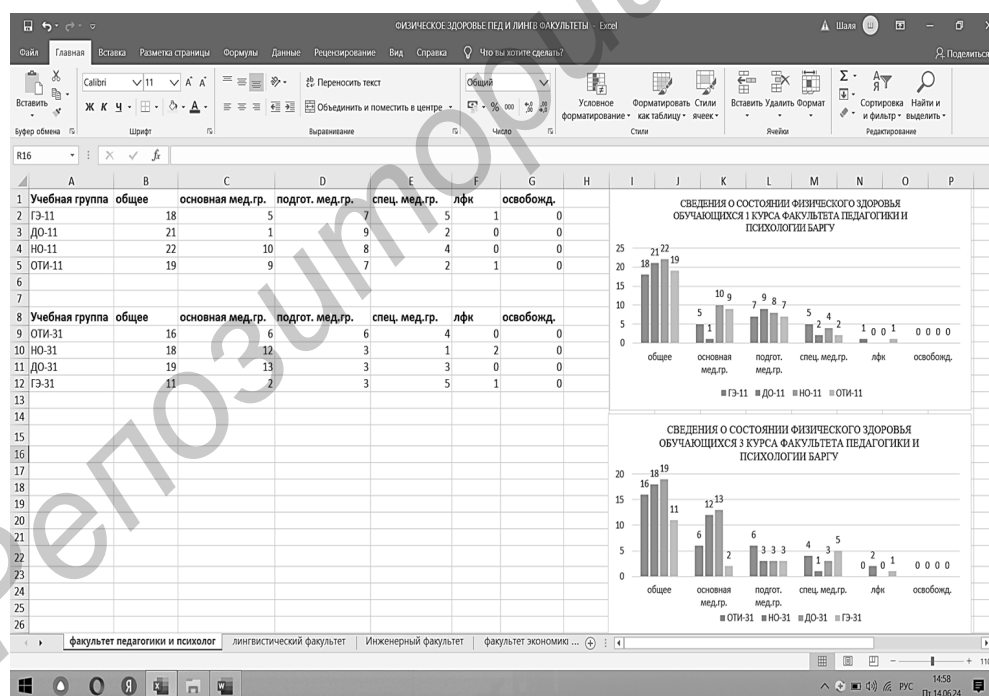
ФИЗИЧЕСКОЕ ЗДОРОВЬЕ ПЕД И ЛИНГВ ФАКУЛЬТЕТЫ - Excel

Шаля

Файл | Главная | Вставка | Разметка страницы | Формулы | Данные | Рецензирование | Вид | Справка | Что вы хотите сделать? | Поделиться

Вставить | Calibri | 11 | Ж К Ч | Переносить текст | Объединить и поместить в центре | Общий | Условное форматирование | Форматировать как таблицу | Стили ячеек | Вставить | Удалить | Формат | Сортировка и фильтр | Найти и выделить

Буфер обмена | Шрифт | Выравнивание | Число | Стили | Ячейки | Редактирование

R16

| | A | B | C | D | E | F | G |
|---|---|---|---|---|---|---|---|
| 1 | Учебная группа | общее | основная мед.гр. | подгот. мед.гр. | спец. мед.гр. | лфк | освобожд. |
| 2 | ГЭ-11 | 18 | 5 | 7 | 5 | 1 | 0 |
| 3 | ДО-11 | 21 | 1 | 9 | 2 | 0 | 0 |
| 4 | НО-11 | 22 | 10 | 8 | 4 | 0 | 0 |
| 5 | ОТИ-11 | 19 | 9 | 7 | 2 | 1 | 0 |
| 6 | | | | | | | |
| 7 | | | | | | | |
| 8 | Учебная группа | общее | основная мед.гр. | подгот. мед.гр. | спец. мед.гр. | лфк | освобожд. |
| 9 | ОТИ-31 | 16 | 6 | 6 | 4 | 0 | 0 |
| 10 | НО-31 | 18 | 12 | 3 | 1 | 2 | 0 |
| 11 | ДО-31 | 19 | 13 | 3 | 3 | 0 | 0 |
| 12 | ГЭ-31 | 11 | 2 | 3 | 5 | 1 | 0 |

СВЕДЕНИЯ О СОСТОЯНИИ ФИЗИЧЕСКОГО ЗДОРОВЬЯ ОБУЧАЮЩИХСЯ 1 КУРСА ФАКУЛЬТЕТА ПЕДАГОГИКИ И ПСИХОЛОГИИ БАРГУ

25 20 15 10 5 0
18 21 22 19 | 5 1 10 9 | 7 9 8 7 | 5 2 4 2 | 1 0 0 1 | 0 0 0 0
общее | основная мед.гр. | подгот. мед.гр. | спец. мед.гр. | лфк | освобожд.
ГЭ-11 | ДО-11 | НО-11 | ОТИ-11

СВЕДЕНИЯ О СОСТОЯНИИ ФИЗИЧЕСКОГО ЗДОРОВЬЯ ОБУЧАЮЩИХСЯ 3 КУРСА ФАКУЛЬТЕТА ПЕДАГОГИКИ И ПСИХОЛОГИИ БАРГУ

20 15 10 5 0
16 18 19 11 | 6 12 13 2 | 6 3 3 3 | 4 1 3 5 | 0 2 0 1 | 0 0 0 0
общее | основная мед.гр. | подгот. мед.гр. | спец. мед.гр. | лфк | освобожд.
ОТИ-31 | НО-31 | ДО-31 | ГЭ-31

факультет педагогики и психолог | лингвистический факультет | Инженерный факультет | факультет экономики ...

14:58
Пт 14.06.24
РУС